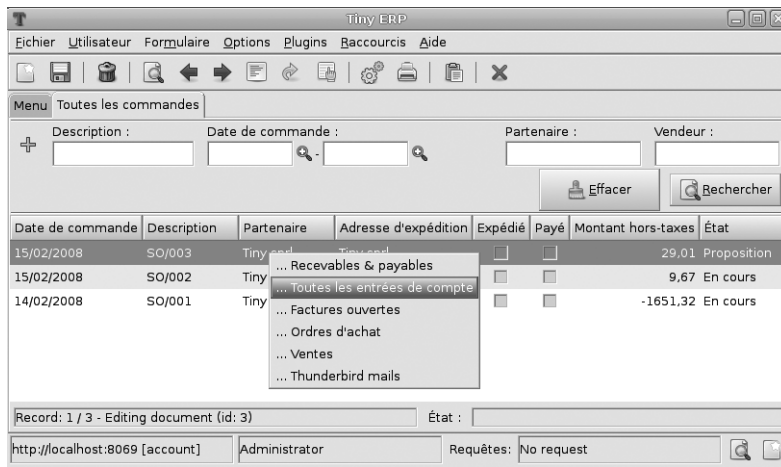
Tiny ERP

Fichier Utilisateur Formulaire Options Plugins Raccourcis Aide

Menu | Toutes les commandes

Description :

Date de commande :

Partenaire :

Vendeur :

Effacer

Rechercher

| Date de commande | Description | Partenaire | Adresse d'expédition | Expédié | Payé | Montant hors-taxes | État |
|---|---|---|---|---|---|---|---|
| 15/02/2008 | SO/003 | Tiny sprl | Tiny sprl | | | 29,01 | Proposition |
| 15/02/2008 | SO/002 | Tiny | | | | 9,67 | En cours |
| 14/02/2008 | SO/001 | Tiny | | | | -1651,32 | En cours |

... Recevables & payables
... Toutes les entrées de compte
... Factures ouvertes
... Ordres d'achat
... Ventes
... Thunderbird mails

Record: 1 / 3 - Editing document (id: 3)

État :

http://localhost:8069 [account]

Administrator

Requêtes: No request